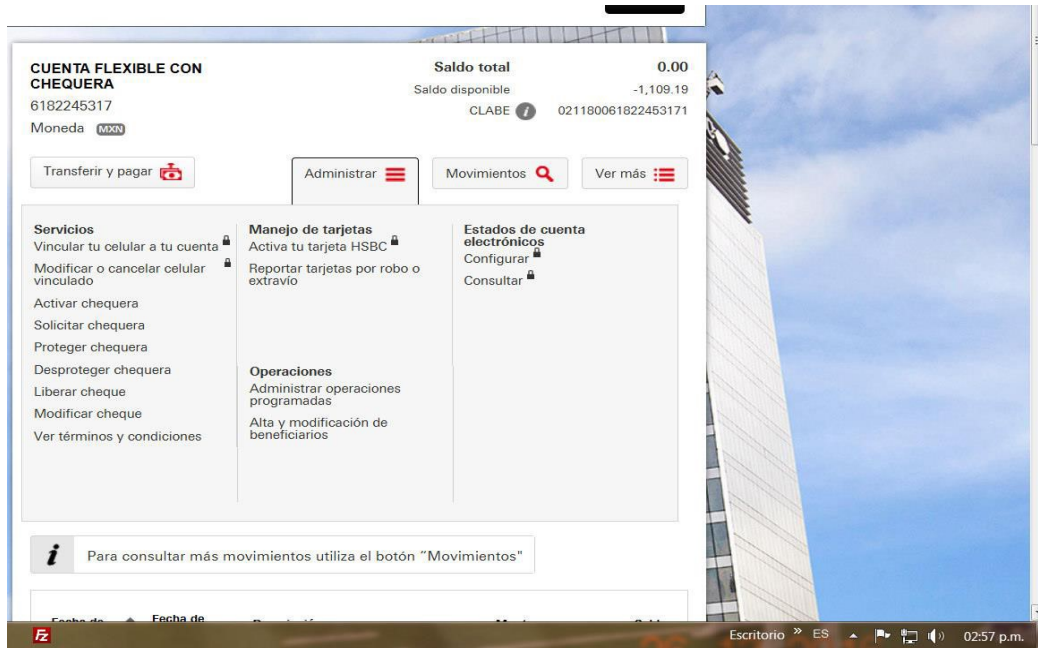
CUENTA FLEXIBLE CON CHEQUERA
6182245317
Moneda MXN

Saldo total 0.00
Saldo disponible -1,109.19
CLABE 021180061822453171

Transferir y pagar
Administrar
Movimientos
Ver más

Servicios
Vincular tu celular a tu cuenta
Modificar o cancelar celular vinculado
Activar chequera
Solicitar chequera
Proteger chequera
Desproteger chequera
Liberar cheque
Modificar cheque
Ver términos y condiciones

Manejo de tarjetas
Activa tu tarjeta HSBC
Reportar tarjetas por robo o extravío

Operaciones
Administrar operaciones programadas
Alta y modificación de beneficiarios

Estados de cuenta electrónicos
Configurar
Consultar

Para consultar más movimientos utiliza el botón "Movimientos"

Fecha de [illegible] Fecha de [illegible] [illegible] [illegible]

Escritorio » ES 02:57 p.m.